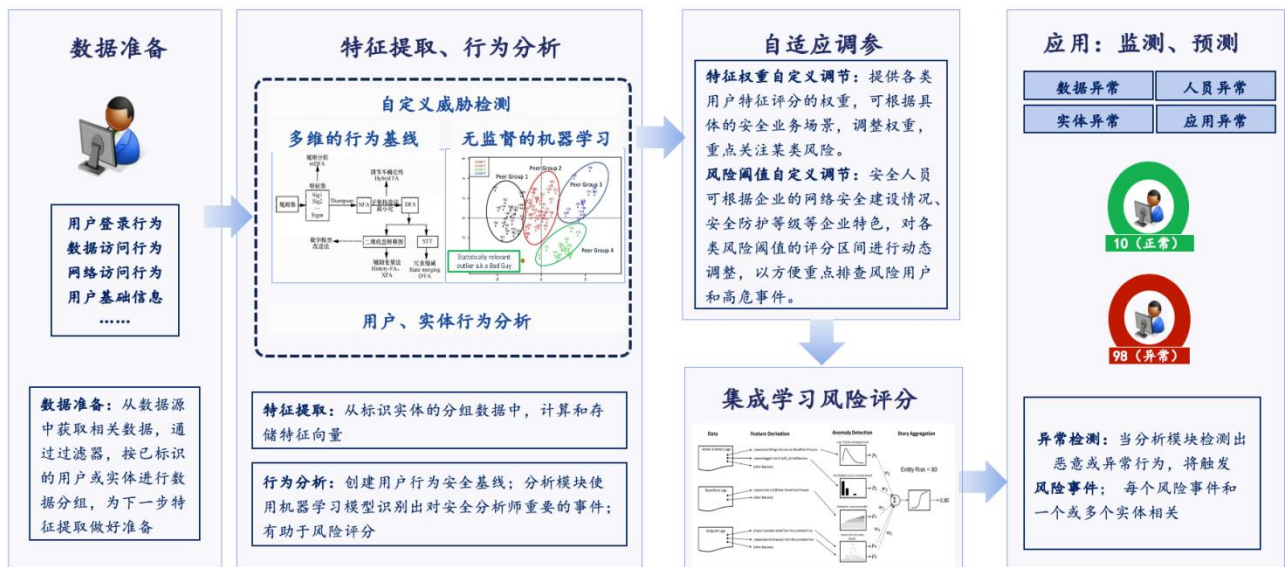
数据准备

用户登录行为
数据访问行为
网络访问行为
用户基础信息
……

数据准备：从数据源中获取相关数据，通过过滤器，按已标识的用户或实体进行数据分组，为下一步特征提取做好准备

特征提取、行为分析

自定义威胁检测

多维的行为基线

无监督的机器学习

Peer Group 1
Peer Group 2
Peer Group 3
Peer Group 4
Statistically relevant outlier a.k.a Bad Guy

用户、实体行为分析

特征提取：从标识实体的分组数据中，计算和存储特征向量

行为分析：创建用户行为安全基线；分析模块使用机器学习模型识别出对安全分析师重要的事件；有助于风险评分

自适应调参

特征权重自定义调节：提供各类用户特征评分的权重，可根据具体的安全业务场景，调整权重，重点关注某类风险。

风险阈值自定义调节：安全人员可根据企业的网络安全建设情况、安全防护等级等企业特色，对各类风险阈值的评分区间进行动态调整，以方便重点排查风险用户和高危事件。

集成学习风险评分

Data
Feature Derivation
Anomaly Detection
Story Aggregation
Entity Risk = 90

应用：监测、预测

数据异常
人员异常
实体异常
应用异常

10（正常）

98（异常）

异常检测：当分析模块检测出恶意或异常行为，将触发风险事件；每个风险事件和一个或多个实体相关